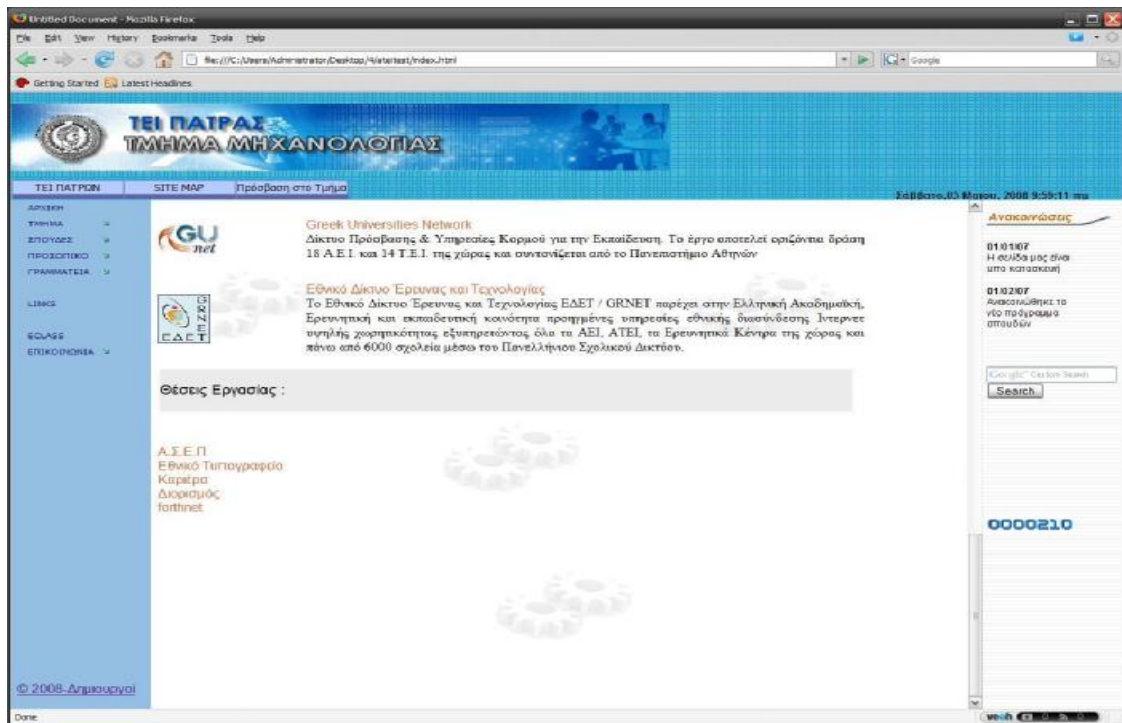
Untitled Document - Mozilla Firefox

File Edit View History Bookmarks Tools Help

file:///C:/Users/Administrator/Desktop/4/atertest/index.html

Google

Getting Started Latest Headlines

ΤΕΙ ΠΑΤΡΑΣ
ΤΜΗΜΑ ΜΗΧΑΝΟΛΟΓΙΑΣ

ΤΕΙ ΠΑΤΡΩΝ | SITE MAP | Πρόσβαση στο Τμήμα

Σάββατο,03 Μαίου, 2008 9:59:11 πμ

ΑΡΧΙΚΗ
ΤΜΗΜΑ
ΣΠΟΥΔΕΣ
ΠΡΟΣΩΠΙΚΟ
ΓΡΑΜΜΑΤΕΙΑ

LINKS

ECLASS
ΕΠΙΚΟΙΝΩΝΙΑ

GU net

Greek Universities Network
Δίκτυο Πρόσβασης & Υπηρεσίες Κορμού για την Εκπαίδευση. Το έργο αποτελεί οριζόντια δράση 18 Α.Ε.Ι. και 14 Τ.Ε.Ι. της χώρας και συντονίζεται από το Πανεπιστήμιο Αθηνών

GRNET ΕΔΕΤ

Εθνικό Δίκτυο Έρευνας και Τεχνολογίας
Το Εθνικό Δίκτυο Έρευνας και Τεχνολογίας ΕΔΕΤ / GRNET παρέχει στην Ελληνική Ακαδημαϊκή, Ερευνητική και εκπαιδευτική κοινότητα προηγμένες υπηρεσίες εθνικής διασύνδεσης Ίντερνετ υψηλής χωρητικότητας εξυπηρετώντας όλα τα ΑΕΙ, ΑΤΕΙ, τα Ερευνητικά Κέντρα της χώρας και πάνω από 6000 σχολεία μέσω του Πανελλήνιου Σχολικού Δικτύου.

Θέσεις Εργασίας :

Α.Σ.Ε.Π
Εθνικό Τυπογραφείο
Καριέρα
Διορισμός
forthnet

© 2008-Δημιουργοί

Ανακοινώσεις

01/01/07
Η σελίδα μας είναι υπο κατασκευή

01/02/07
Ανακοινώθηκε το νέο πρόγραμμα σπουδών

Google Custom Search
Search

0000210

Done